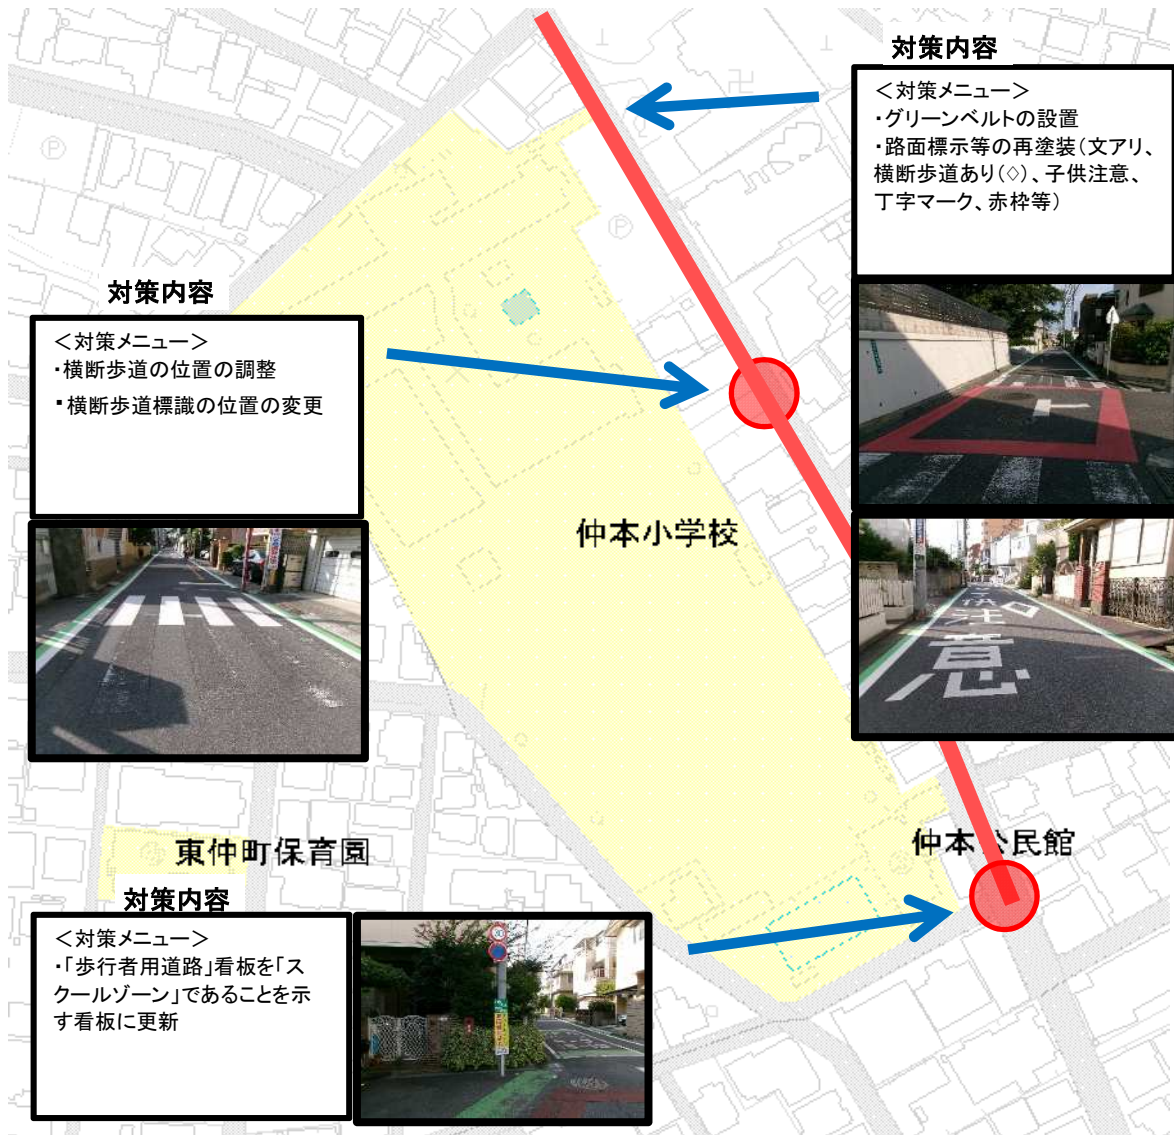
対策内容

＜対策メニュー＞
・グリーンベルトの設置
・路面標示等の再塗装（文アリ、横断歩道あり（◇）、子供注意、丁字マーク、赤枠等）

対策内容

＜対策メニュー＞
・横断歩道の位置の調整
・横断歩道標識の位置の変更

仲本小学校

注意

東仲町保育園

仲本公民館

対策内容

＜対策メニュー＞
・「歩行者用道路」看板を「スクールゾーン」であることを示す看板に更新